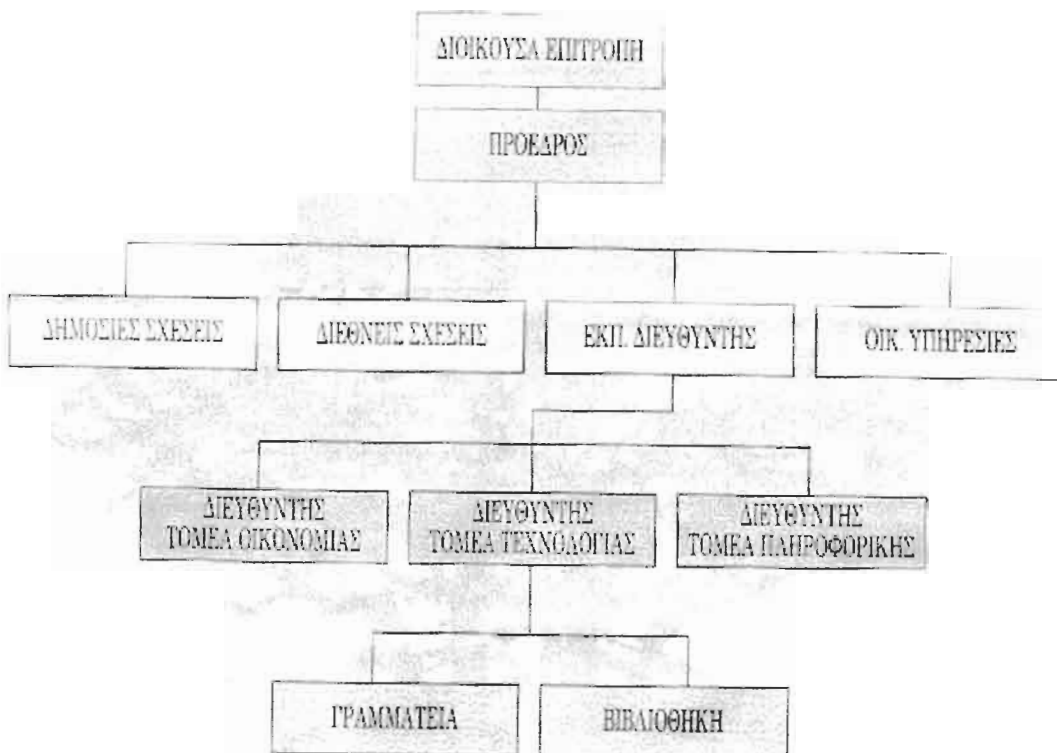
ΔΙΟΙΚΟΥΣΑ ΕΠΙΤΡΟΠΗ

ΠΡΟΕΔΡΟΣ

ΔΗΜΟΣΙΕΣ ΣΧΕΣΕΙΣ

ΔΙΕΘΝΕΙΣ ΣΧΕΣΕΙΣ

ΕΚΠ. ΔΙΕΥΘΥΝΤΗΣ

ΟΙΚ. ΥΠΗΡΕΣΙΕΣ

ΔΙΕΥΘΥΝΤΗΣ ΤΟΜΕΑ ΟΙΚΟΝΟΜΙΑΣ

ΔΙΕΥΘΥΝΤΗΣ ΤΟΜΕΑ ΤΕΧΝΟΛΟΓΙΑΣ

ΔΙΕΥΘΥΝΤΗΣ ΤΟΜΕΑ ΠΛΗΡΟΦΟΡΙΚΗΣ

ΓΡΑΜΜΑΤΕΙΑ

ΒΙΒΛΙΟΘΗΚΗ